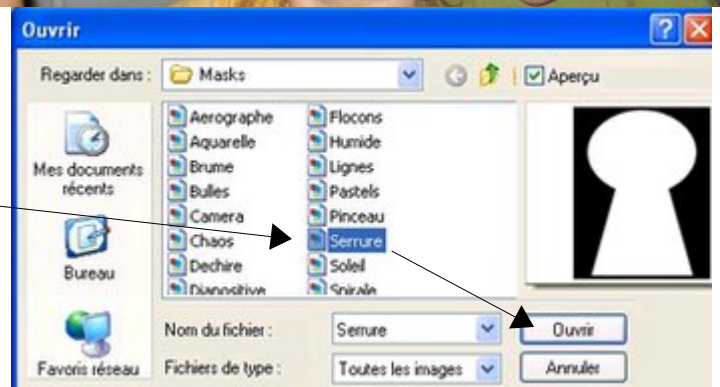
Ouvrir

Regarder dans : Masks

Aperçu

Mes documents récents

Bureau

Favoris réseau

Aerographe
Aquarelle
Brume
Bulles
Camera
Chaos
Dechire
Diapositive

Flocons
Humide
Lignes
Pastels
Pinceau
Serrure
Soleil
Spirale

Nom du fichier : Serrure

Fichiers de type : Toutes les images

Ouvrir

Annuler